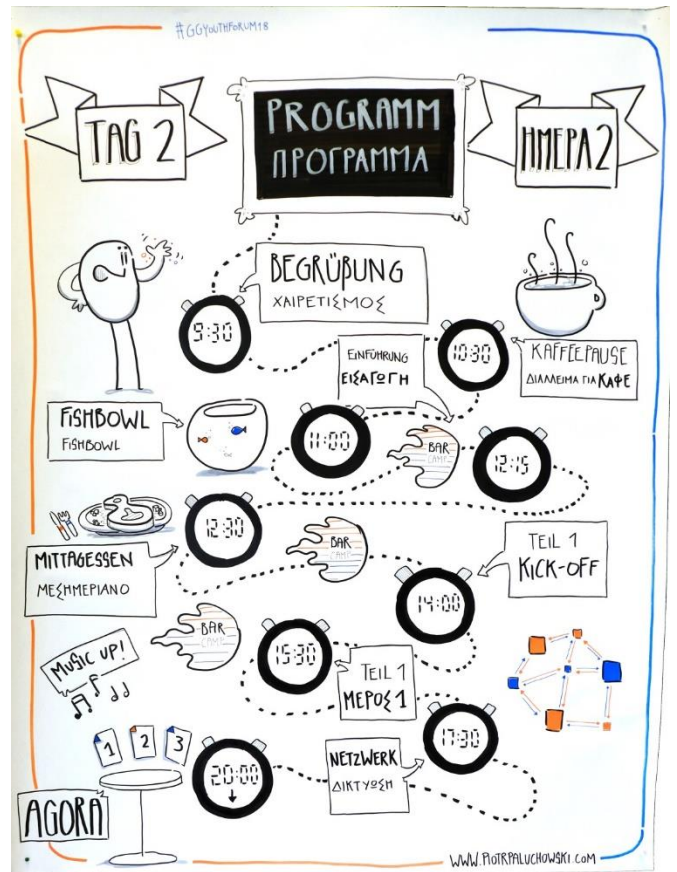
#GGYOUTHFORUM18

TAG 2

PROGRAMM
ΠΡΟΓΡΑΜΜΑ

ΗΜΕΡΑ 2

BEGRÜßUNG
ΧΑΙΡΕΤΙΣΜΟΣ

9:30

EINFÜHRUNG
ΕΙΣΑΓΩΓΗ

10:30

KAFFEEPAUSE
ΔΙΑΛΕΙΜΑ ΓΙΑ ΚΑΦΕ

FISHBOWL
FISHBOWL

11:00

BAR CAMP

12:15

12:30

MITTAGESSEN
ΜΕΣΗΜΕΡΙΑΝΟ

BAR CAMP

TEIL 1
KICK-OFF

14:00

BAR CAMP

MUSIC UP!

15:30

TEIL 1
ΜΕΡΟΣ 1

17:30

1 2 3

20:00

NETZWERK
ΔΙΚΤΥΩΣΗ

AGORA

WWW.PIOTRPALUCHOWSKI.COM